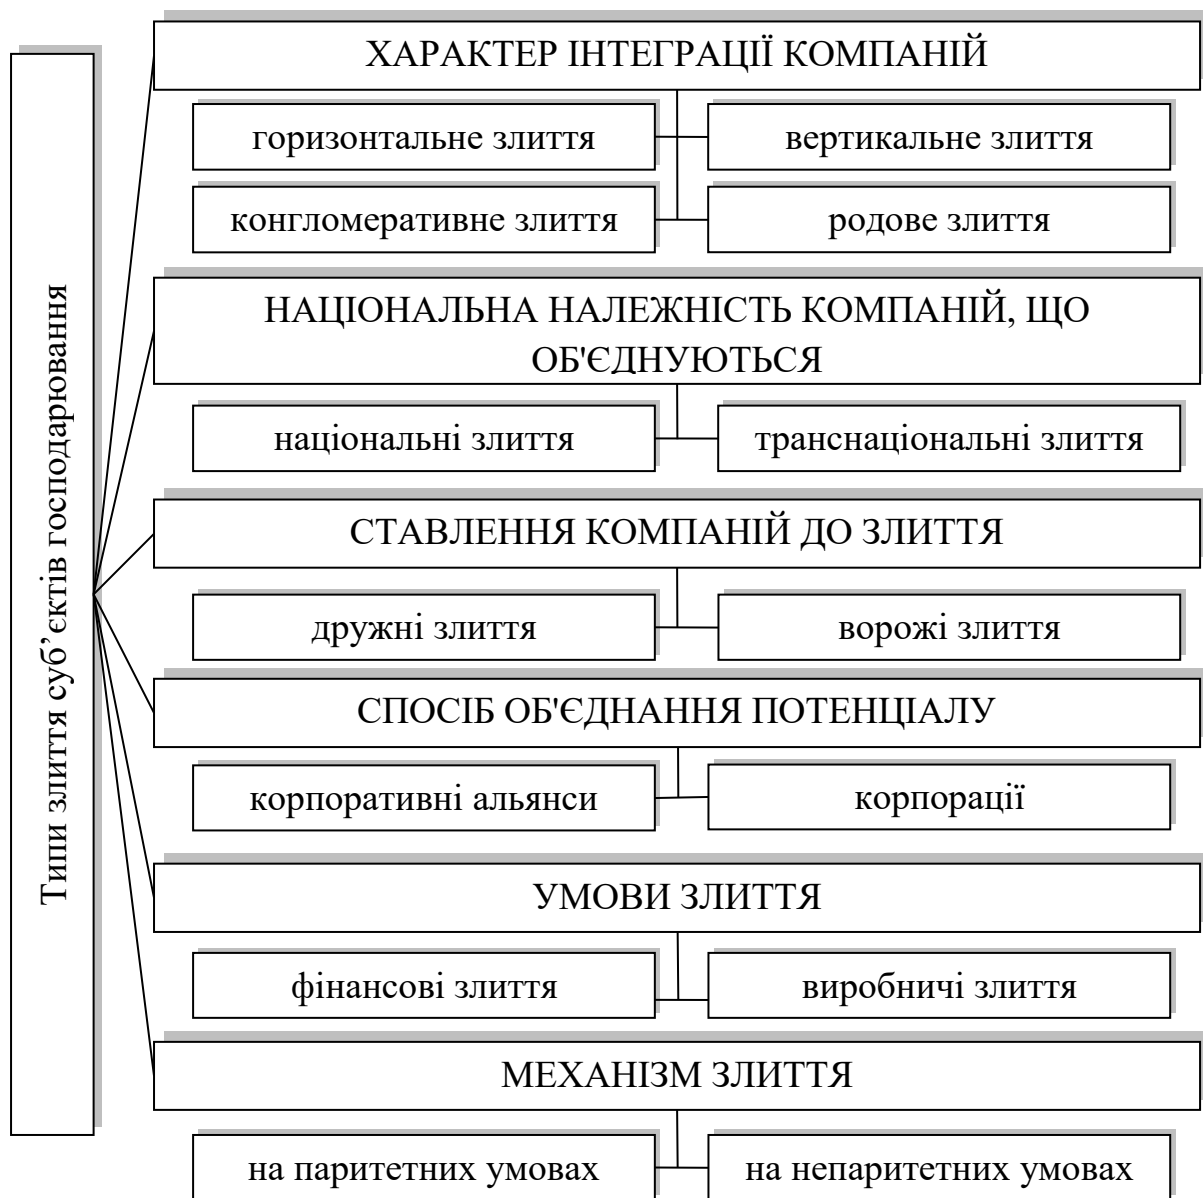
Типи злиття суб’єктів господарювання

ХАРАКТЕР ІНТЕГРАЦІЇ КОМПАНІЙ

горизонтальне злиття

вертикальне злиття

конгломеративне злиття

родове злиття

НАЦІОНАЛЬНА НАЛЕЖНІСТЬ КОМПАНІЙ, ЩО ОБ'ЄДНУЮТЬСЯ

національні злиття

транснаціональні злиття

СТАВЛЕННЯ КОМПАНІЙ ДО ЗЛИТТЯ

дружні злиття

ворожі злиття

СПОСІБ ОБ'ЄДНАННЯ ПОТЕНЦІАЛУ

корпоративні альянси

корпорації

УМОВИ ЗЛИТТЯ

фінансові злиття

виробничі злиття

МЕХАНІЗМ ЗЛИТТЯ

на паритетних умовах

на непаритетних умовах